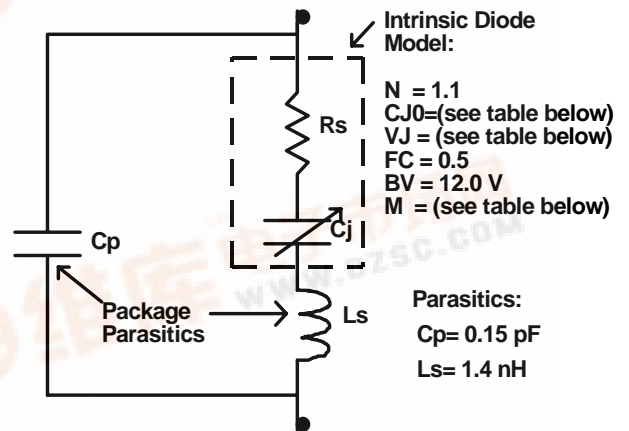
Intrinsic Diode Model:

N = 1.1
CJ0=(see table below)
VJ = (see table below)
FC = 0.5
BV = 12.0 V
M = (see table below)

Rs

Cj

Cp

Package Parasitics

Ls

Parasitics:
Cp= 0.15 pF
Ls= 1.4 nH

www.dzsc.com